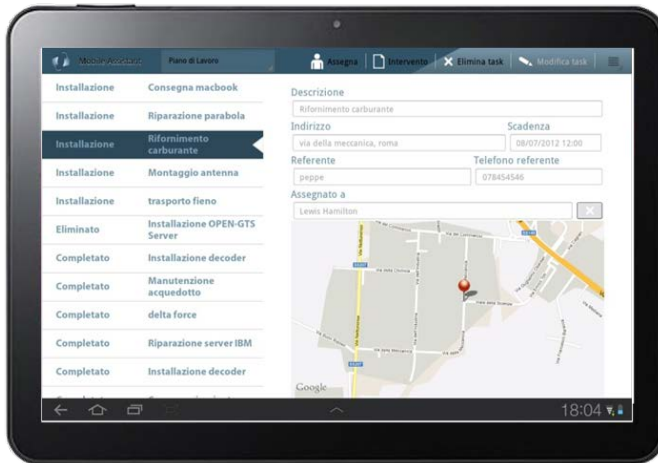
Mobile Assistant Piano di Lavoro

Assegna Intervento Elimina task Modifica task

| | |
|---|---|
| Installazione | Consegna macbook |
| Installazione | Riparazione parabola |
| Installazione | Rifornimento carburante |
| Installazione | Montaggio antenna |
| Installazione | trasporto fieno |
| Eliminato | Installazione OPEN-GTS Server |
| Completato | Installazione decoder |
| Completato | Manutenzione acquedotto |
| Completato | delta force |
| Completato | Riparazione server IBM |
| Completato | Installazione decoder |

Descrizione
Rifornimento carburante
Indirizzo
via della meccanica, roma
Scadenza
08/07/2012 12:00
Referente
peppe
Telefono referente
078454546
Assegnato a
Lewis Hamilton

Google

18:04